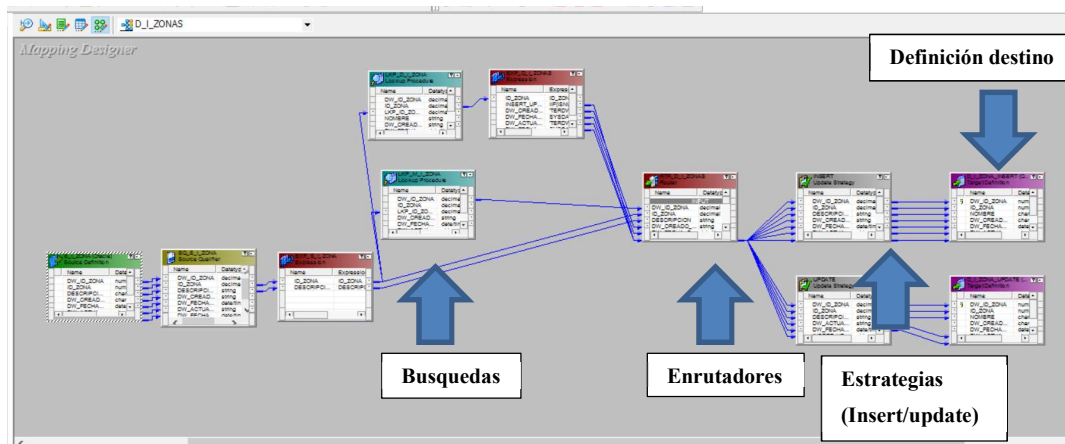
D_I_ZONAS

Mapping Designer

Definición destino

| Name | Datatype |
|---|---|
| DW_ID_ZONA | decimal |
| ID_ZONA | decimal |
| LKP_ID_ZO... | decimal |
| NOMBRE | string |
| DW_CREAD... | string |

| Name | Expression |
|---|---|
| ID_ZONA | ID_ZONA |
| INSERT_UP... | IIF(ISNU |
| DW_CREAD... | TERDV |
| DW_FECHA... | SYSDA |
| DW_ACTUA... | TERDV |

| Name | Datatype |
|---|---|
| DW_ID_ZONA | decimal |
| ID_ZONA | decimal |
| LKP_ID_ZO... | decimal |
| DW_CREAD... | string |
| DW_FECHA... | date/tim |

| Name | Datatype |
|---|---|
| DW_ID_ZONA | num |
| ID_ZONA | num |
| DESCRIPCI... | char |
| DW_CREAD... | char |
| DW_FECHA... | date/t |

| Name | Datatype |
|---|---|
| DW_ID_ZONA | decimal |
| ID_ZONA | decimal |
| DESCRIPCI... | string |
| DW_CREAD... | string |
| DW_FECHA... | date/tim |
| DW_ACTUA... | string |

| Name | Expression |
|---|---|
| ID_ZONA | ID_ZONA |
| DESCRIPCI... | DESCRIP |

| Name | Datatype |
|---|---|
| ID_ZONA | decimal |
| DESCRIPCION | decimal |
| DW_CREADO... | string |
| DW_FECHA... | string |

| Name | Datatype |
|---|---|
| DW_ID_ZONA | decimal |
| ID_ZONA | decimal |
| DESCRIPCI... | string |
| DW_CREAD... | string |
| DW_FECHA... | date/tim |

INSERT
Update Strategy

UPDATE
Update Strategy

| Name | Datatype |
|---|---|
| DW_ID_ZONA | decimal |
| ID_ZONA | decimal |
| DESCRIPCI... | string |
| DW_ACTUA... | string |
| DW_FECHA... | date/tim |

| Name | |
|---|---|
| DW_ID_ZONA | num |
| ID_ZONA | num |
| NOMBRE | char |
| DW_CREAD... | char |
| DW_FECHA... | date |

| Name | |
|---|---|
| DW_ID_ZONA | num |
| ID_ZONA | num |
| NOMBRE | char |
| DW_CREAD... | char |
| DW_FECHA... | date |

Busquedas

Enrutadores

Estrategias (Insert/update)